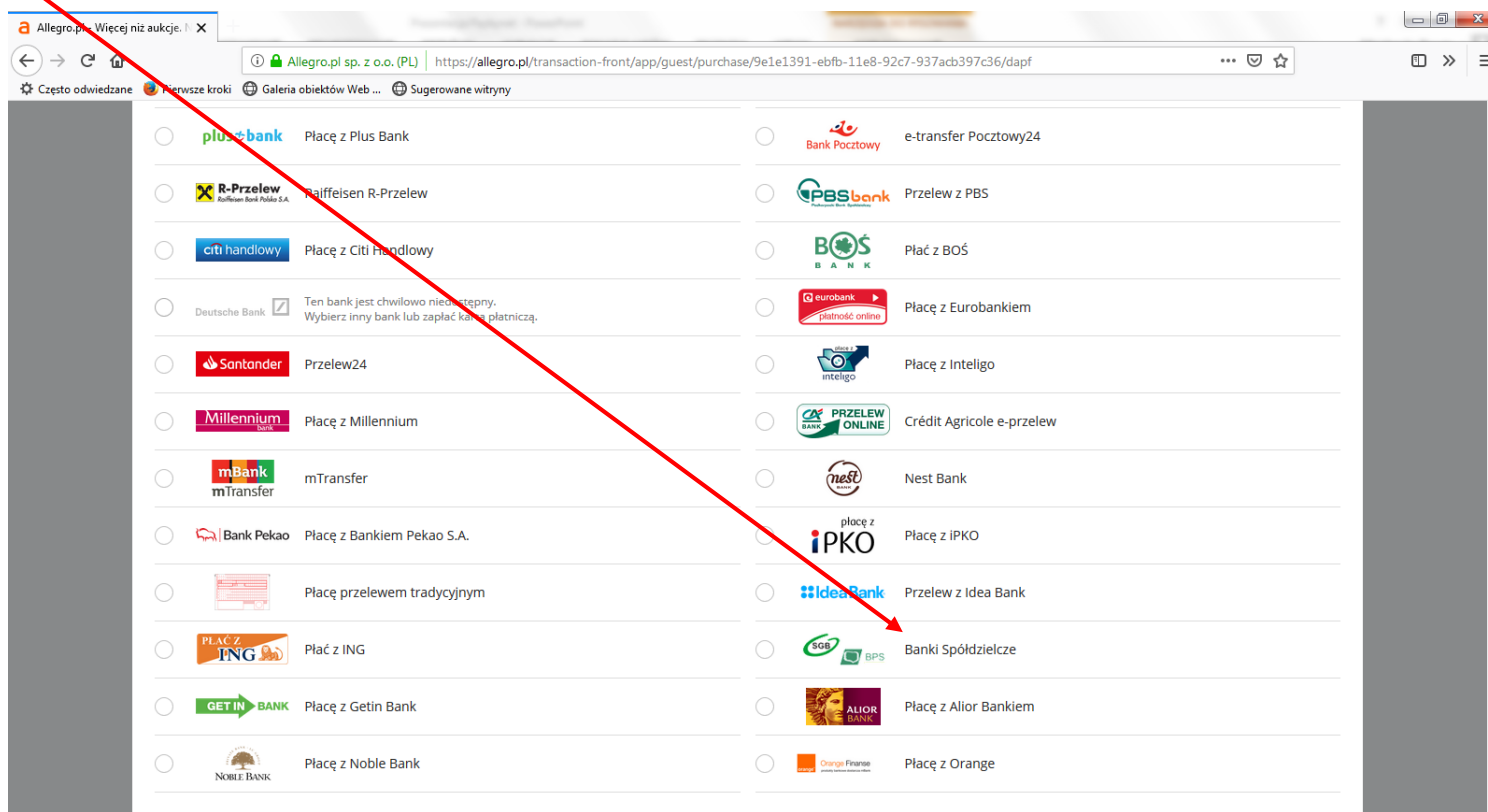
Allegro.pl - Więcej niż aukcje. N ✕

Allegro.pl sp. z o.o. (PL) | https://allegro.pl/transaction-front/app/guest/purchase/9e1e1391-ebfb-11e8-92c7-937acb397c36/dapf

Często odwiedzane  Pierwsze kroki  Galeria obiektów Web ...  Sugerowane witryny

plus bank  Płacę z Plus Bank

R-Przelew Raiffeisen Bank Polska S.A.  Raiffeisen R-Przelew

citi handlowy  Płacę z Citi Handlowy

Deutsche Bank  Ten bank jest chwilowo niedostępny. Wybierz inny bank lub zapłać kartą płatniczą.

Santander  Przelew24

Millennium bank  Płacę z Millennium

mBank mTransfer  mTransfer

Bank Pekao  Płacę z Bankiem Pekao S.A.

Płacę przelewem tradycyjnym

PŁAĆ Z ING  Płać z ING

GET IN BANK  Płacę z Getin Bank

NOBLE BANK  Płacę z Noble Bank

Bank Pocztowy  e-transfer Pocztowy24

PBS bank  Przelew z PBS

BOŚ BANK  Płać z BOŚ

eurobank płatność online  Płacę z Eurobankiem

płacę z inteligo  Płacę z Inteligo

BANK PRZELEW ONLINE  Crédit Agricole e-przelew

nest BANK  Nest Bank

płacę z iPKO  Płacę z iPKO

Idea Bank  Przelew z Idea Bank

SGB BPS  Banki Spółdzielcze

ALIOR BANK  Płacę z Alior Bankiem

Orange Finanse  Płacę z Orange